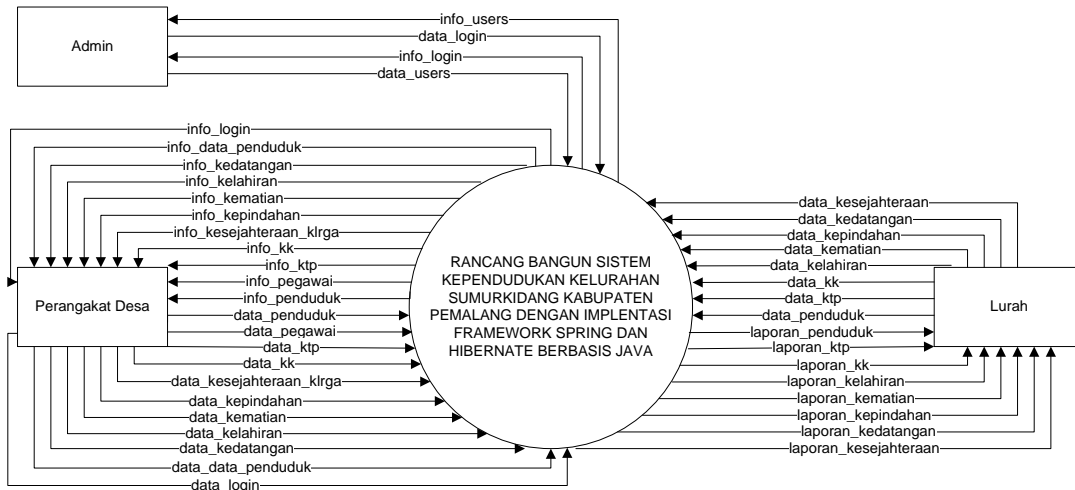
Admin

info_users
data_login
info_login
data_users

info_login
info_data_penduduk
info_kedatangan
info_kelahiran
info_kematian
info_kepindahan
info_kesejahteraan_klrga
info_kk
info_ktp
info_pegawai
info_penduduk

Perangkat Desa

data_penduduk
data_pegawai
data_ktp
data_kk
data_kesejahteraan_klrga
data_kepindahan
data_kematian
data_kelahiran
data_kedatangan
data_data_penduduk
data_login

RANCANG BANGUN SISTEM KEPENDUDUKAN KELURAHAN SUMURKIDANG KABUPATEN PEMALANG DENGAN IMPLENTASI FRAMEWORK SPRING DAN HIBERNATE BERBASIS JAVA

data_kesejahteraan
data_kedatangan
data_kepindahan
data_kematian
data_kelahiran
data_kk
data_ktp
data_penduduk
laporan_penduduk
laporan_ktp
laporan_kk
laporan_kelahiran
laporan_kematian
laporan_kepindahan
laporan_kedatangan
laporan_kesejahteraan

Lurah